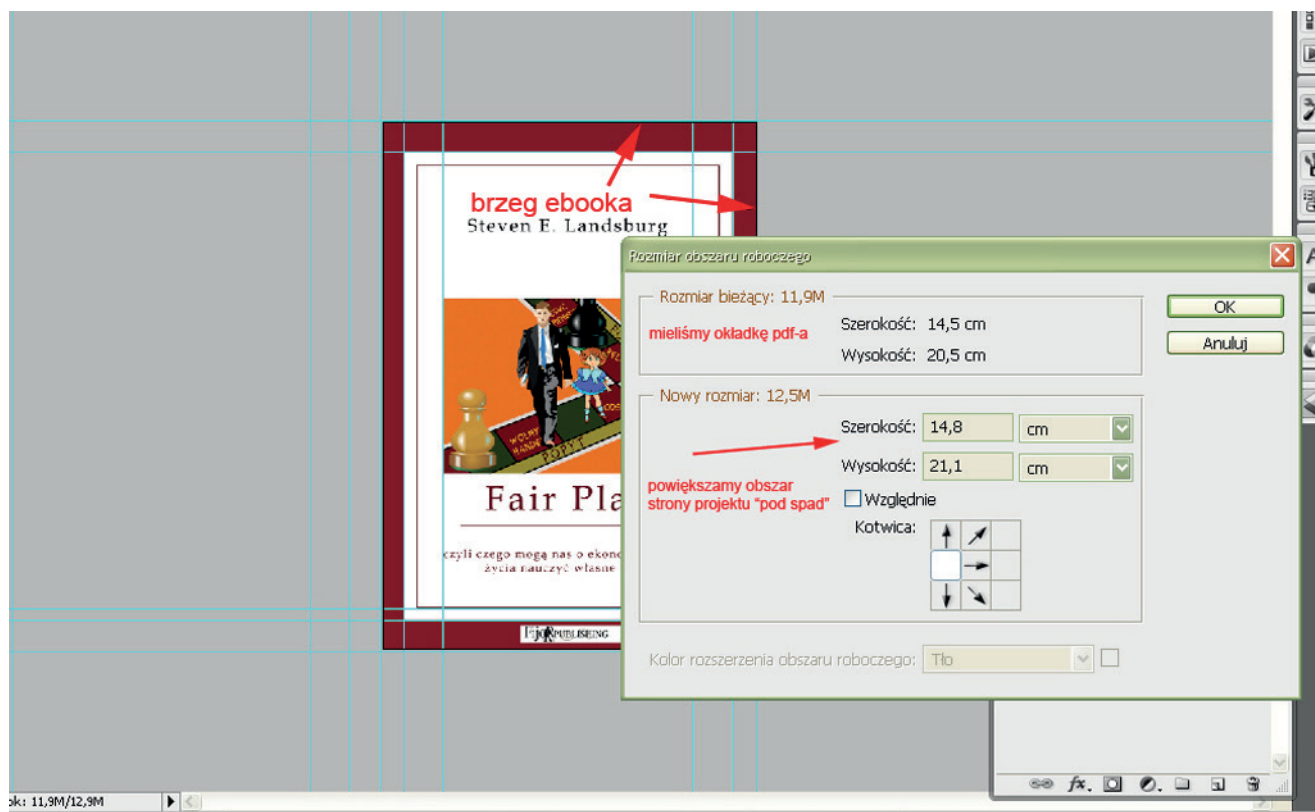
brzeg ebooka
Steven E. Landsburg

Fair Pla

czyli czego mogą nas o ekon
życia nauczyć własne

PUBLISHING

Rozmiar obszaru roboczego

Rozmiar bieżący: 11,9M
mieliśmy okładkę pdf-a
Szerokość: 14,5 cm
Wysokość: 20,5 cm

Nowy rozmiar: 12,5M
Szerokość: 14,8 cm
Wysokość: 21,1 cm
powiększamy obszar strony projektu "pod spad"
Względnie
Kotwica:

Kolor rozszerzenia obszaru roboczego: Tło

OK
Anuluj

k: 11,9M/12,9M